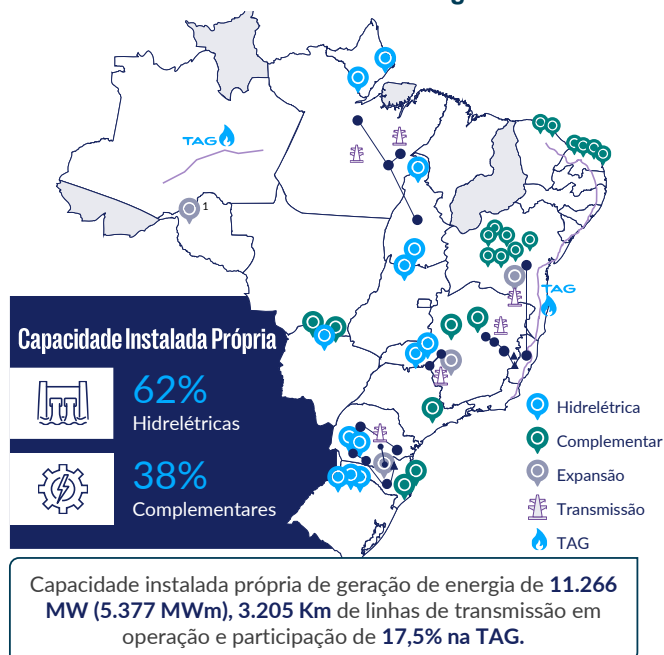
TAG

1

TAG

Capacidade Instalada Própria

62%
Hidrelétricas

38%
Complementares

Hidrelétrica
Complementar
Expansão
Transmissão
TAG

Capacidade instalada própria de geração de energia de **11.266 MW (5.377 MWm)**, **3.205 Km** de linhas de transmissão em operação e participação de **17,5% na TAG.**